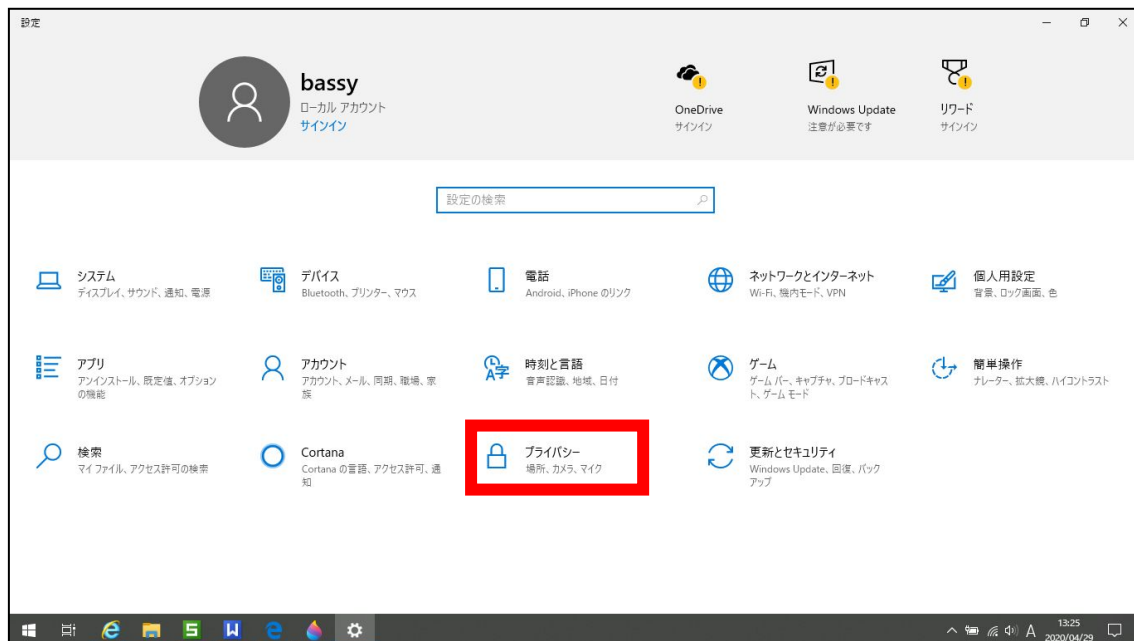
設定

bassy
ローカル アカウント
サインイン

OneDrive
サインイン

Windows Update
注意が必要です

リワード
サインイン

設定の検索

システム
ディスプレイ、サウンド、通知、電源

デバイス
Bluetooth、プリンター、マウス

電話
Android、iPhone のリンク

ネットワークとインターネット
Wi-Fi、機内モード、VPN

個人用設定
背景、ロック画面、色

アプリ
アンインストール、既定値、オプションの機能

アカウント
アカウント、メール、同期、職場、家族

時刻と言語
音声認識、地域、日付

ゲーム
ゲーム バー、キャプチャ、ブロードキャスト、ゲーム モード

簡単操作
ナレーター、拡大鏡、ハイコントラスト

検索
マイ ファイル、アクセス許可の検索

Cortana
Cortana の言語、アクセス許可、通知

プライバシー
場所、カメラ、マイク

更新とセキュリティ
Windows Update、回復、バックアップ

A 13:25 2020/04/29